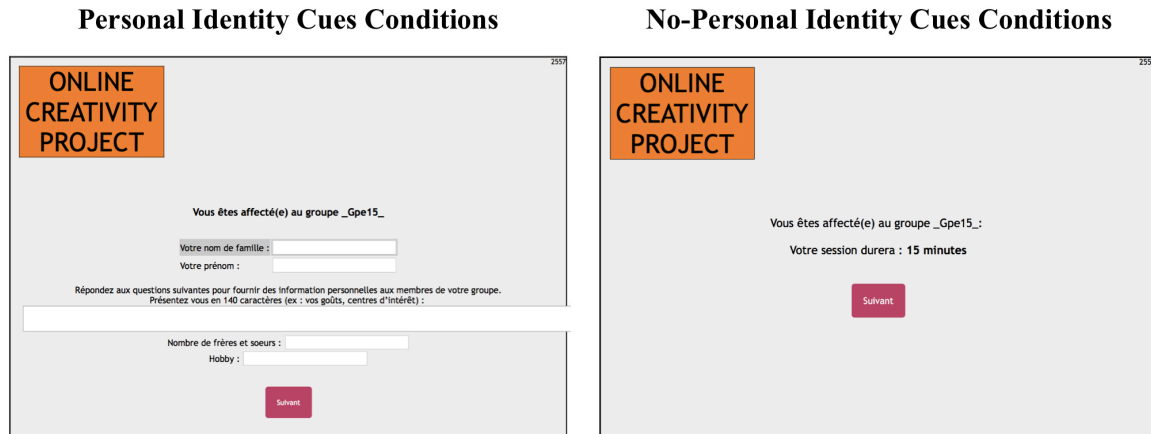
Personal Identity Cues Conditions

2557

ONLINE CREATIVITY PROJECT

Vous êtes affecté(e) au groupe _Gpe15_

Votre nom de famille :

Votre prénom :

Répondez aux questions suivantes pour fournir des information personnelles aux membres de votre groupe.
Présentez vous en 140 caractères (ex : vos goûts, centres d'intérêt) :

Nombre de frères et soeurs :

Hobby :

Suivant

No-Personal Identity Cues Conditions

255

ONLINE CREATIVITY PROJECT

Vous êtes affecté(e) au groupe _Gpe15_:

Votre session durera : 15 minutes

Suivant